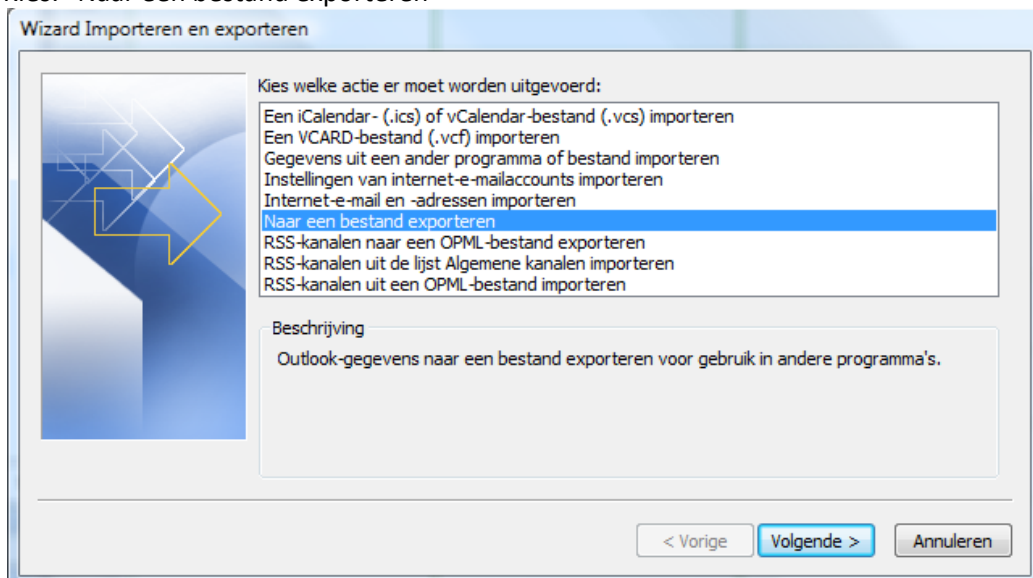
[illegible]

Wizard Importeren en exporteren

Kies welke actie er moet worden uitgevoerd:

Een iCalendar- (.ics) of vCalendar-bestand (.vcs) importeren
Een VCARD-bestand (.vcf) importeren
Gegevens uit een ander programma of bestand importeren
Instellingen van internet-e-mailaccounts importeren
Internet-e-mail en -adressen importeren
Naar een bestand exporteren
RSS-kanalen naar een OPML-bestand exporteren
RSS-kanalen uit de lijst Algemene kanalen importeren
RSS-kanalen uit een OPML-bestand importeren

Beschrijving

Outlook-gegevens naar een bestand exporteren voor gebruik in andere programma's.

< Vorige
Volgende >
Annuleren